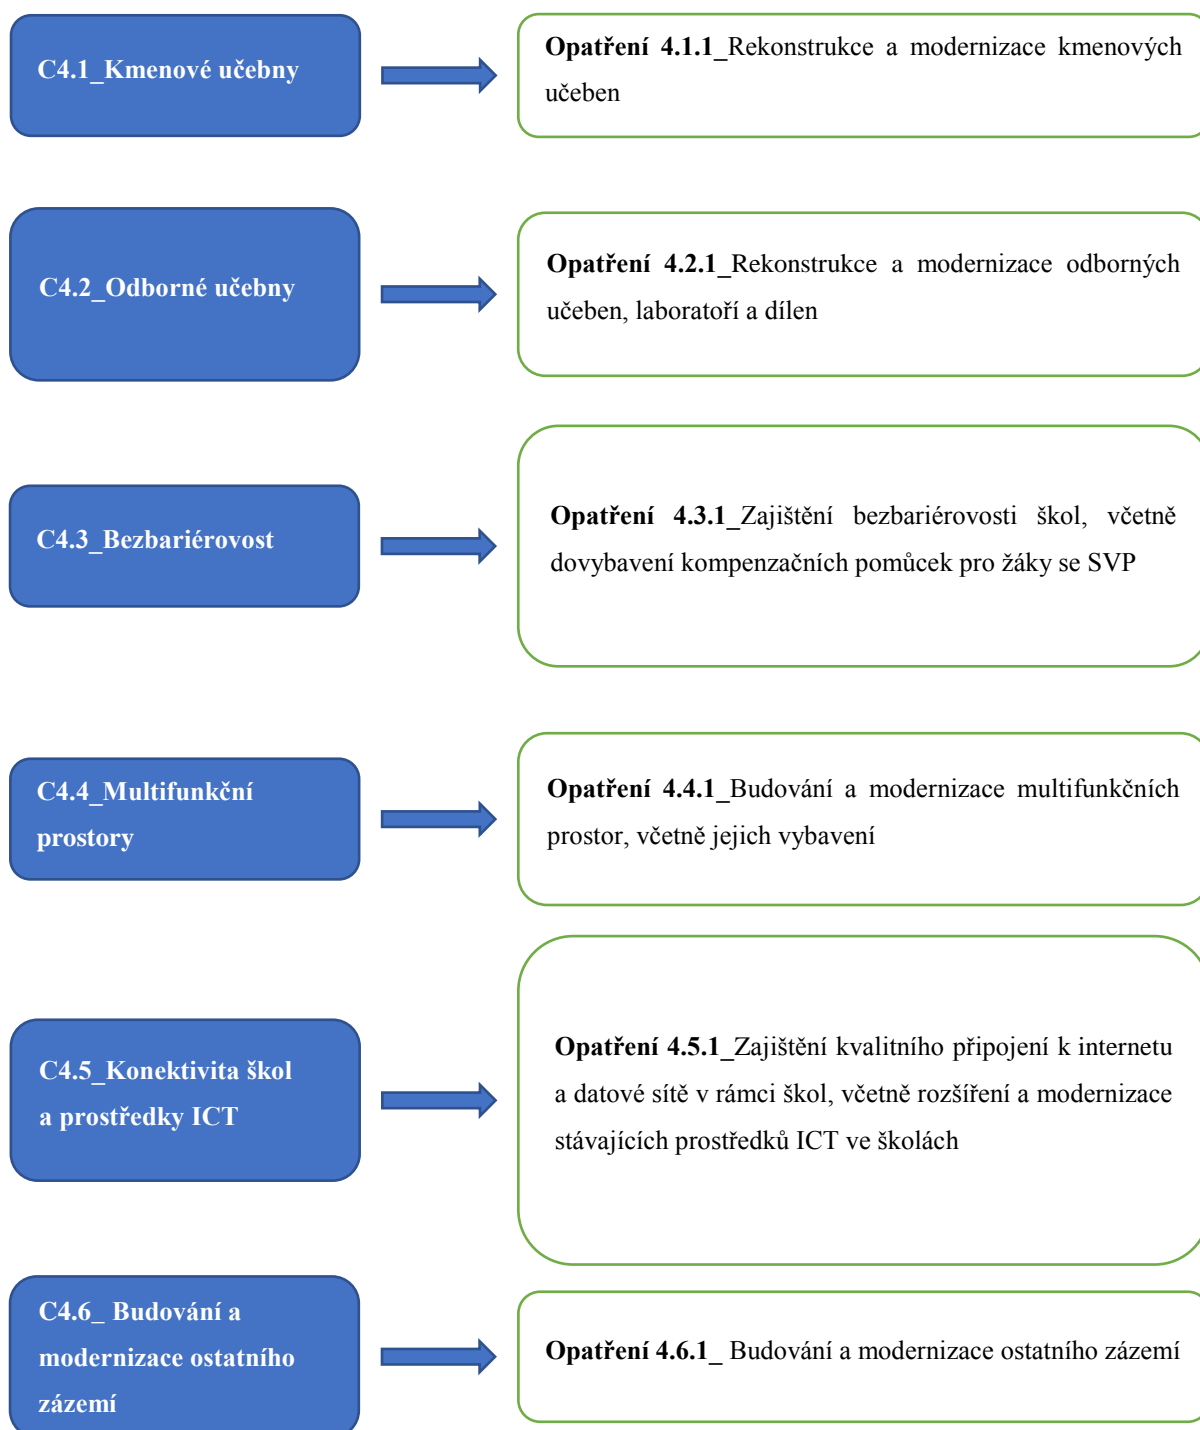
C4.1_Kmenové učebny

Opatření 4.1.1_Rekonstrukce a modernizace kmenových učeben

C4.2_Odborné učebny

Opatření 4.2.1_Rekonstrukce a modernizace odborných učeben, laboratoří a dílen

C4.3_Bezbariérovost

Opatření 4.3.1_Zajištění bezbariérovosti škol, včetně dovybavení kompenzačních pomůcek pro žáky se SVP

C4.4_Multifunkční prostory

Opatření 4.4.1_Budování a modernizace multifunkčních prostor, včetně jejich vybavení

C4.5_Konektivita škol a prostředky ICT

Opatření 4.5.1_Zajištění kvalitního připojení k internetu a datové sítě v rámci škol, včetně rozšíření a modernizace stávajících prostředků ICT ve školách

C4.6_ Budování a modernizace ostatního zázemí

Opatření 4.6.1_ Budování a modernizace ostatního zázemí